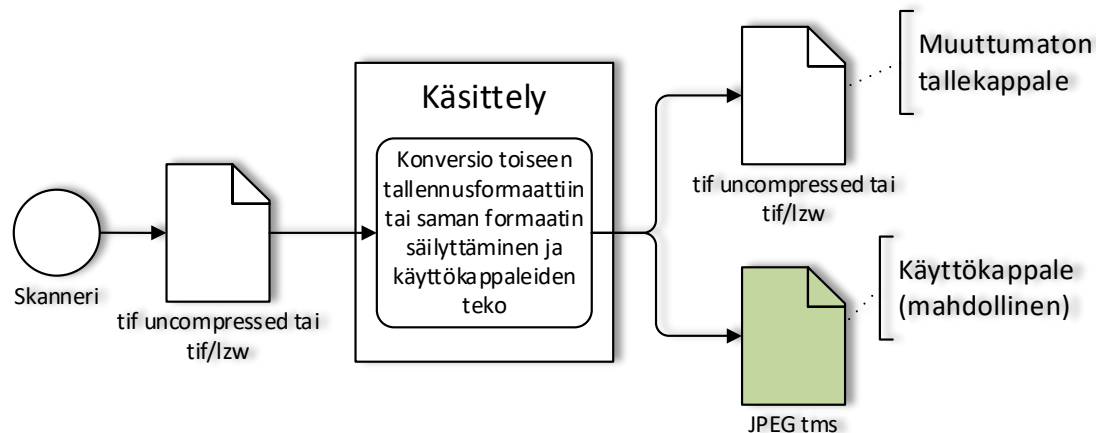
Skanneri

tif uncompressed tai tif/lzw

Käsittely

Konversio toiseen tallennusformaattiin tai saman formaatin säilyttäminen ja käyttökappaleiden teko

tif uncompressed tai tif/lzw

Muuttumaton tallekappale

JPEG tms

Käyttökappale (mahdollinen)